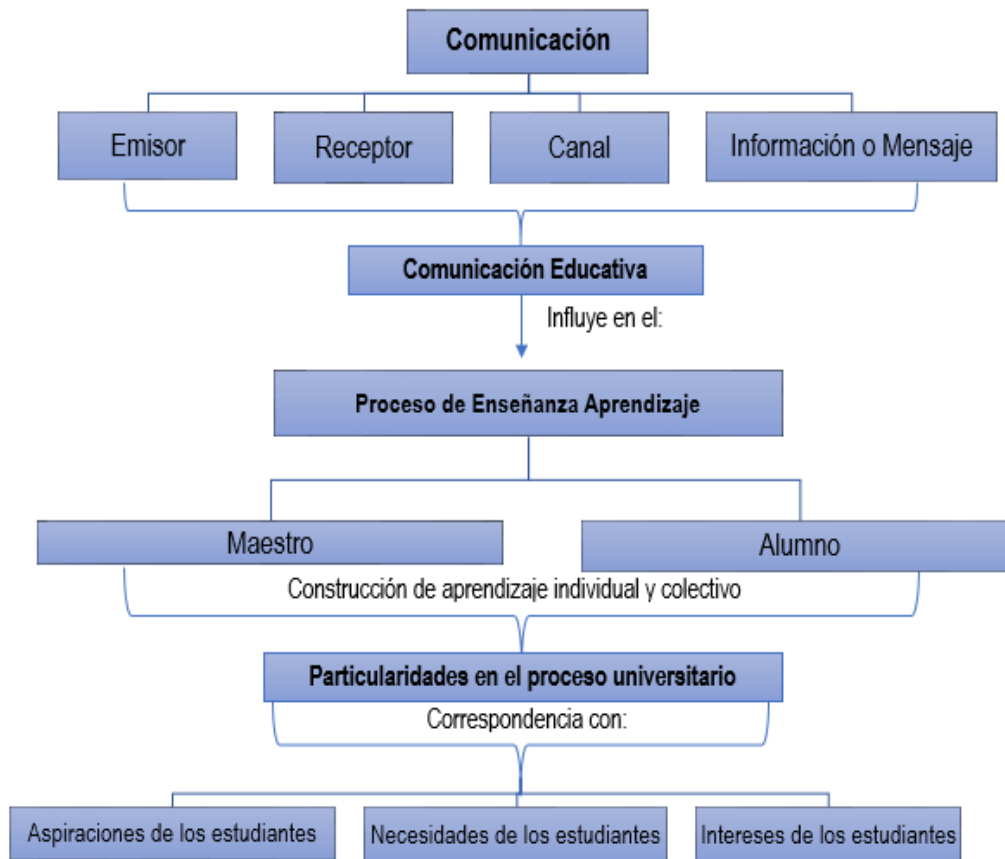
Comunicación

Emisor

Receptor

Canal

Información o Mensaje

Comunicación Educativa

Influye en el:

Proceso de Enseñanza Aprendizaje

Maestro

Alumno

Construcción de aprendizaje individual y colectivo

Particularidades en el proceso universitario

Correspondencia con:

Aspiraciones de los estudiantes

Necesidades de los estudiantes

Intereses de los estudiantes